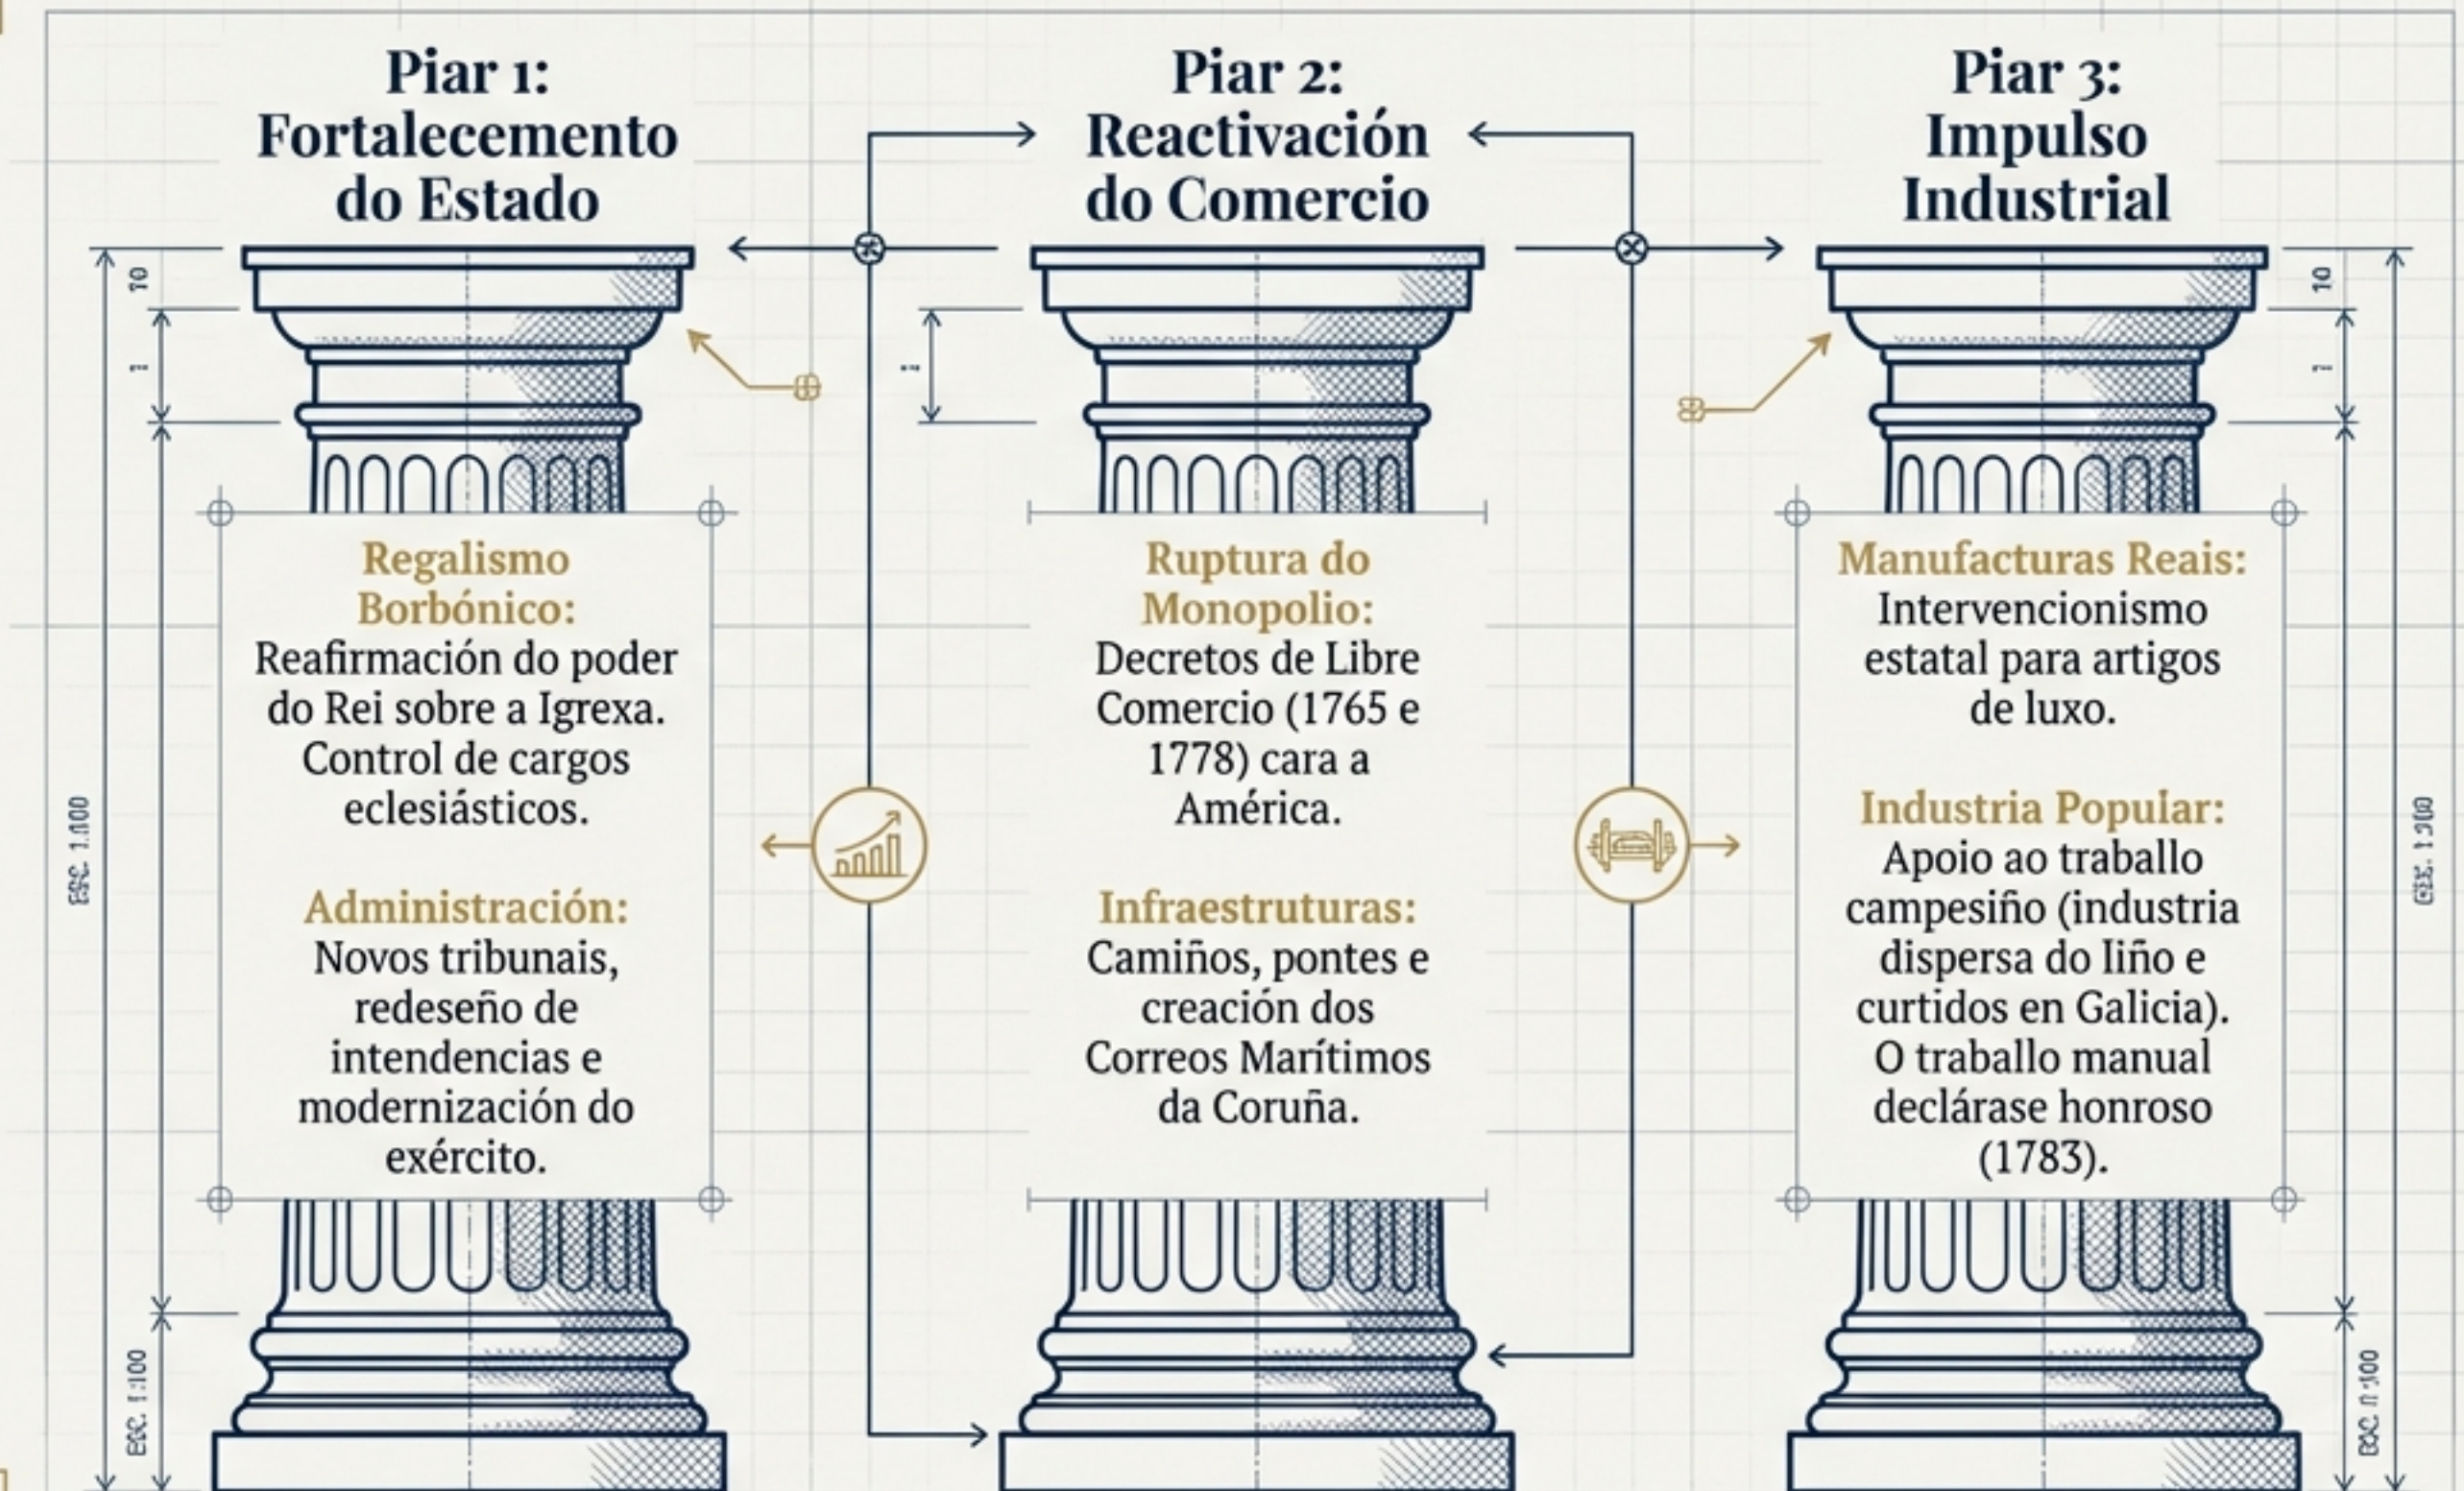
Piar 1:
Fortalecemento do Estado

Piar 2:
Reactivación do Comercio

Piar 3:
Impulso Industrial

Regalismo Borbónico:
Reafirmación do poder do Rei sobre a Igrexa. Control de cargos eclesiásticos.

Administración:
Novos tribunais, redeseño de intendencias e modernización do exército.

Ruptura do Monopolio:
Decretos de Libre Comercio (1765 e 1778) cara a América.

Infraestruturas:
Camiños, pontes e creación dos Correos Marítimos da Coruña.

Manufacturas Reais:
Intervencionismo estatal para artigos de luxo.

Industria Popular:
Apoio ao traballo campesiño (industria dispersa do liño e curtidos en Galicia). O traballo manual declárase honroso (1783).

10
1
ESC. 1:100
ESC. 1:100
1
10
1
ESC. 1:100
ESC. 1:100